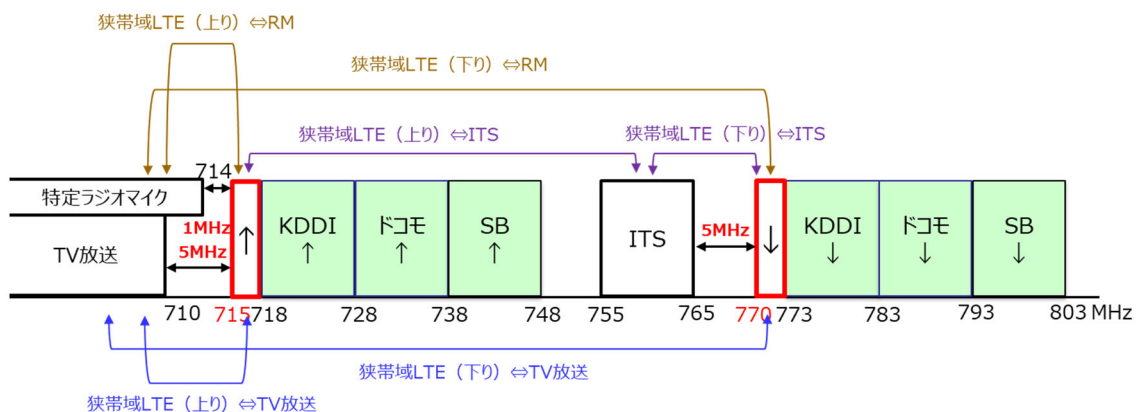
狭帯域LTE（上り）⇔RM

狭帯域LTE（下り）⇔RM

狭帯域LTE（上り）⇔ITS

狭帯域LTE（下り）⇔ITS

714

特定ラジオマイク

TV放送

1MHz

5MHz

↑

KDDI ↑

ドコモ ↑

SB ↑

ITS

5MHz

↓

KDDI ↓

ドコモ ↓

SB ↓

710 715 718 728 738 748 755 765 770 773 783 793 803 MHz

狭帯域LTE（下り）⇔TV放送

狭帯域LTE（上り）⇔TV放送